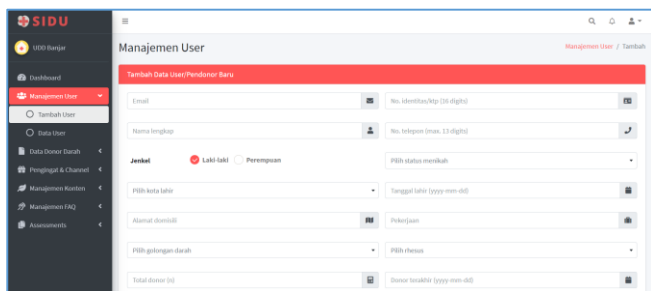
SIDU

UDD Banjar

Dashboard

Manajemen User

Tambah User

Data User

Data Donor Darah

Pengingat & Channel

Manajemen Konten

Manajemen FAQ

Assessments

Manajemen User

Manajemen User / Tambah

Tambah Data User/Pendonor Baru

Email

No. identitas/ktp (16 digits)

Nama lengkap

No. telepon (max. 13 digits)

Jenkel

Laki-laki

Perempuan

Pilih status menikah

Pilih kota lahir

Tanggal lahir (yyyy-mm-dd)

Alamat domisili

Pekerjaan

Pilih golongan darah

Pilih rhesus

Total donor (n)

Donor terakhir (yyyy-mm-dd)